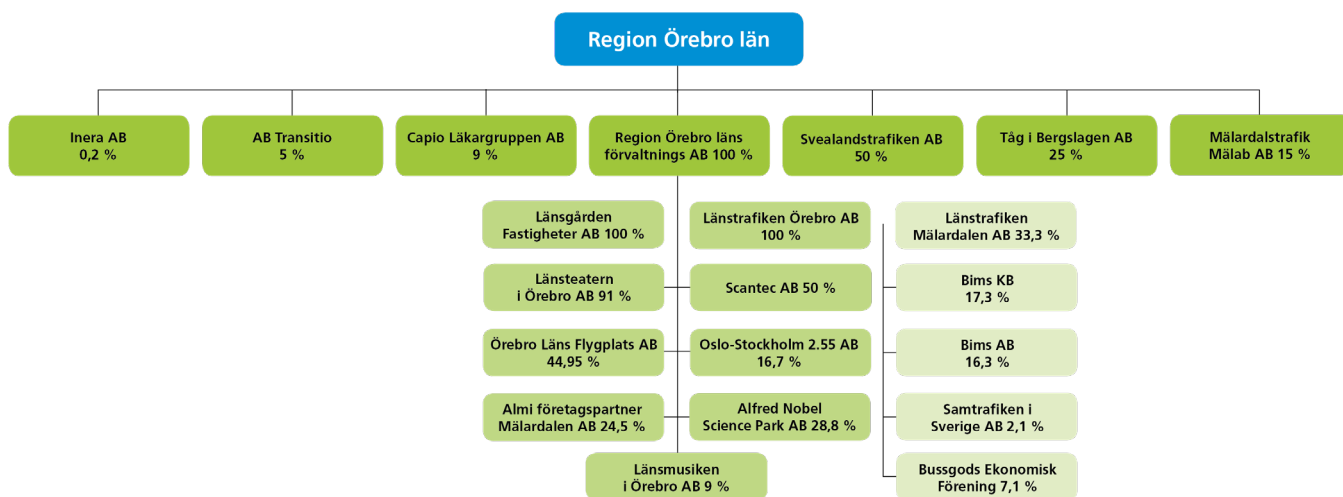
Region Örebro län

Inera AB
0,2 %

AB Transitio
5 %

Capio Läkargruppen AB
9 %

Region Örebro läns förvaltnings AB 100 %

Svealandstrafiken AB
50 %

Tåg i Bergslagen AB
25 %

Mälardalstrafik Mälab AB 15 %

Länsgården Fastigheter AB 100 %

Länstrafiken Örebro AB
100 %

Länstrafiken Mälardalen AB 33,3 %

Länsteatern i Örebro AB 91 %

Scantec AB 50 %

Bims KB
17,3 %

Örebro Läns Flygplats AB
44,95 %

Oslo-Stockholm 2.55 AB
16,7 %

Bims AB
16,3 %

Almi företagspartner Mälardalen AB 24,5 %

Alfred Nobel Science Park AB 28,8 %

Samtrafiken i Sverige AB 2,1 %

Länsmusiken i Örebro AB 9 %

Bussgods Ekonomisk Förening 7,1 %